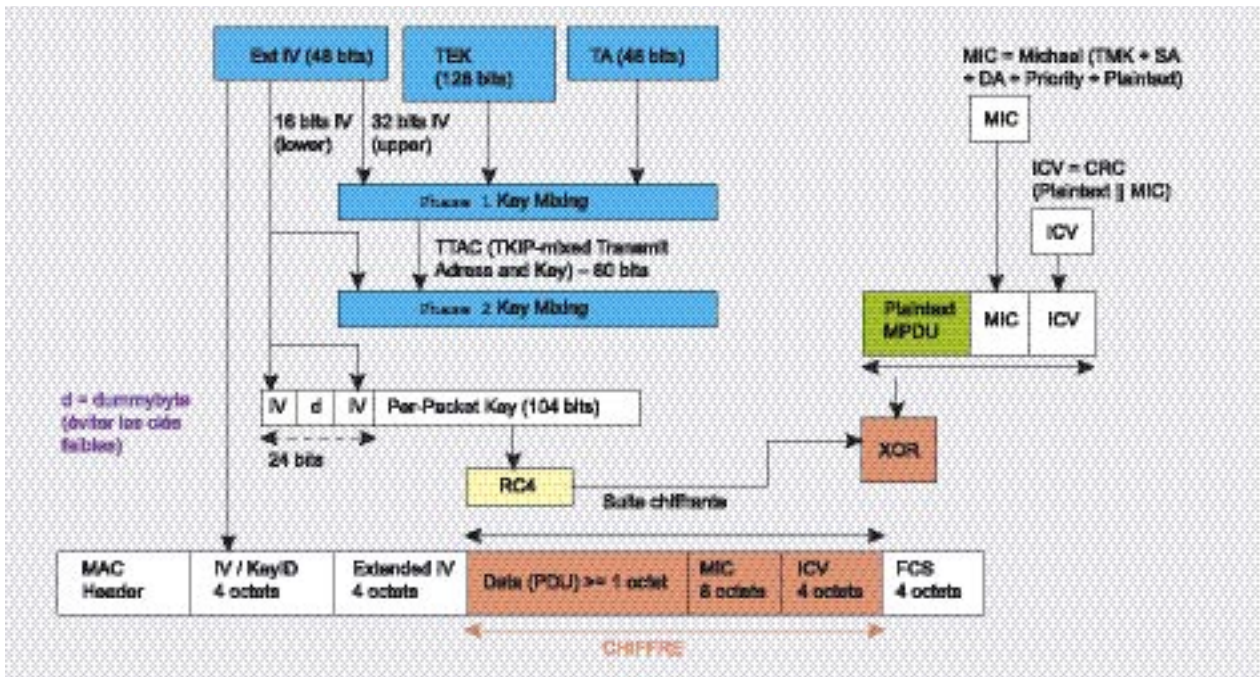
Ext IV (48 bits)

TEK (128 bits)

TA (48 bits)

MIC = Michael (TMK + SA + DA + Priority + Plaintext)

MIC

16 bits IV (lower)

32 bits IV (upper)

ICV = CRC (Plaintext || MIC)

Phase 1 Key Mixing

ICV

TTAC (TKIP-mixed Transmit Adress and Key) – 80 bits

Phase 2 Key Mixing

Plaintext MPDU

MIC

ICV

d = dummybyte (éviter les clés faibles)

IV

d

IV

Per-Packet Key (104 bits)

24 bits

XOR

RC4

Suite chiffrante

| MAC Header | IV / KeyID 4 octets | Extended IV 4 octets | Data (PDU) >= 1 octet | MIC 8 octets | ICV 4 octets | FCS 4 octets |
|---|---|---|---|---|---|---|

CHIFFRE